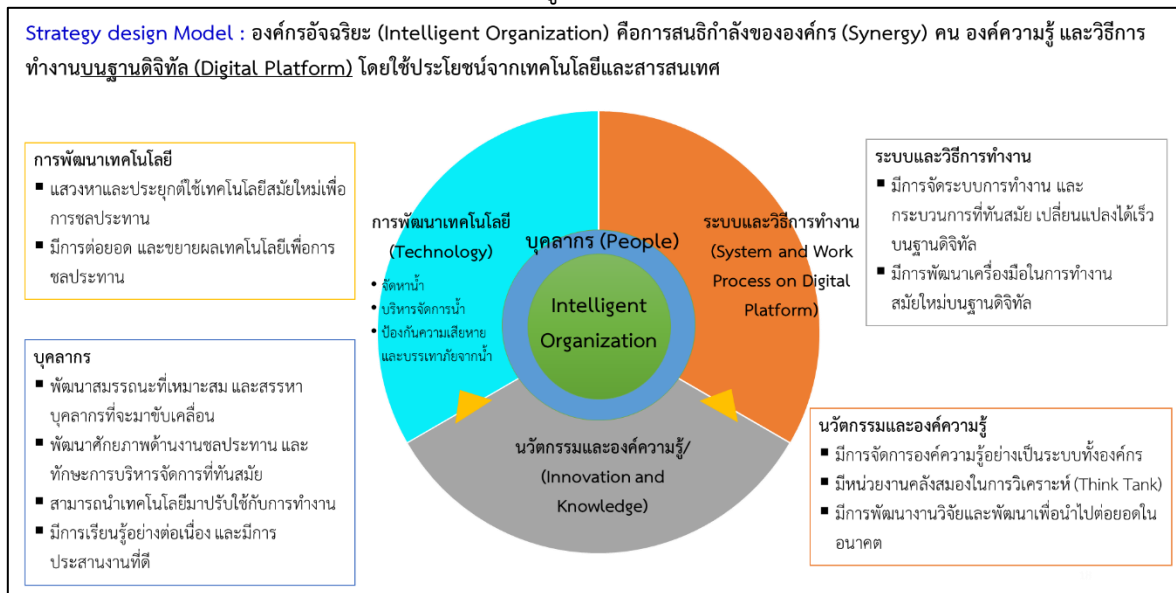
Strategy design Model : องค์กรอัจฉริยะ (Intelligent Organization) คือการสนธิกำลังขององค์กร (Synergy) คน องค์ความรู้ และวิธีการทำงานบนฐานดิจิทัล (Digital Platform) โดยใช้ประโยชน์จากเทคโนโลยีและสารสนเทศ

การพัฒนาเทคโนโลยี
■ แสวงหาและประยุกต์ใช้เทคโนโลยีสมัยใหม่เพื่อการชลประทาน
■ มีการต่อยอด และขยายผลเทคโนโลยีเพื่อการชลประทาน

บุคลากร
■ พัฒนาสมรรถนะที่เหมาะสม และสรรหาบุคลากรที่จะมาขับเคลื่อน
■ พัฒนาศักยภาพด้านงานชลประทาน และทักษะการบริหารจัดการที่ทันสมัย
■ สามารถนำเทคโนโลยีมาปรับใช้กับการทำงาน
■ มีการเรียนรู้อย่างต่อเนื่อง และมีการประสานงานที่ดี

การพัฒนาเทคโนโลยี (Technology)
• จัดหาน้ำ
• บริหารจัดการน้ำ
• ป้องกันความเสียหายและบรรเทาภัยจากน้ำ

บุคลากร (People)

Intelligent Organization

ระบบและวิธีการทำงาน (System and Work Process on Digital Platform)

นวัตกรรมและองค์ความรู้/ (Innovation and Knowledge)

ระบบและวิธีการทำงาน
■ มีการจัดระบบการทำงาน และกระบวนการที่ทันสมัย เปลี่ยนแปลงได้เร็วบนฐานดิจิทัล
■ มีการพัฒนาเครื่องมือในการทำงานสมัยใหม่บนฐานดิจิทัล

นวัตกรรมและองค์ความรู้
■ มีการจัดการองค์ความรู้อย่างเป็นระบบทั้งองค์กร
■ มีหน่วยงานคลังสมองในการวิเคราะห์ (Think Tank)
■ มีการพัฒนางานวิจัยและพัฒนาเพื่อนำไปต่อยอดในอนาคต